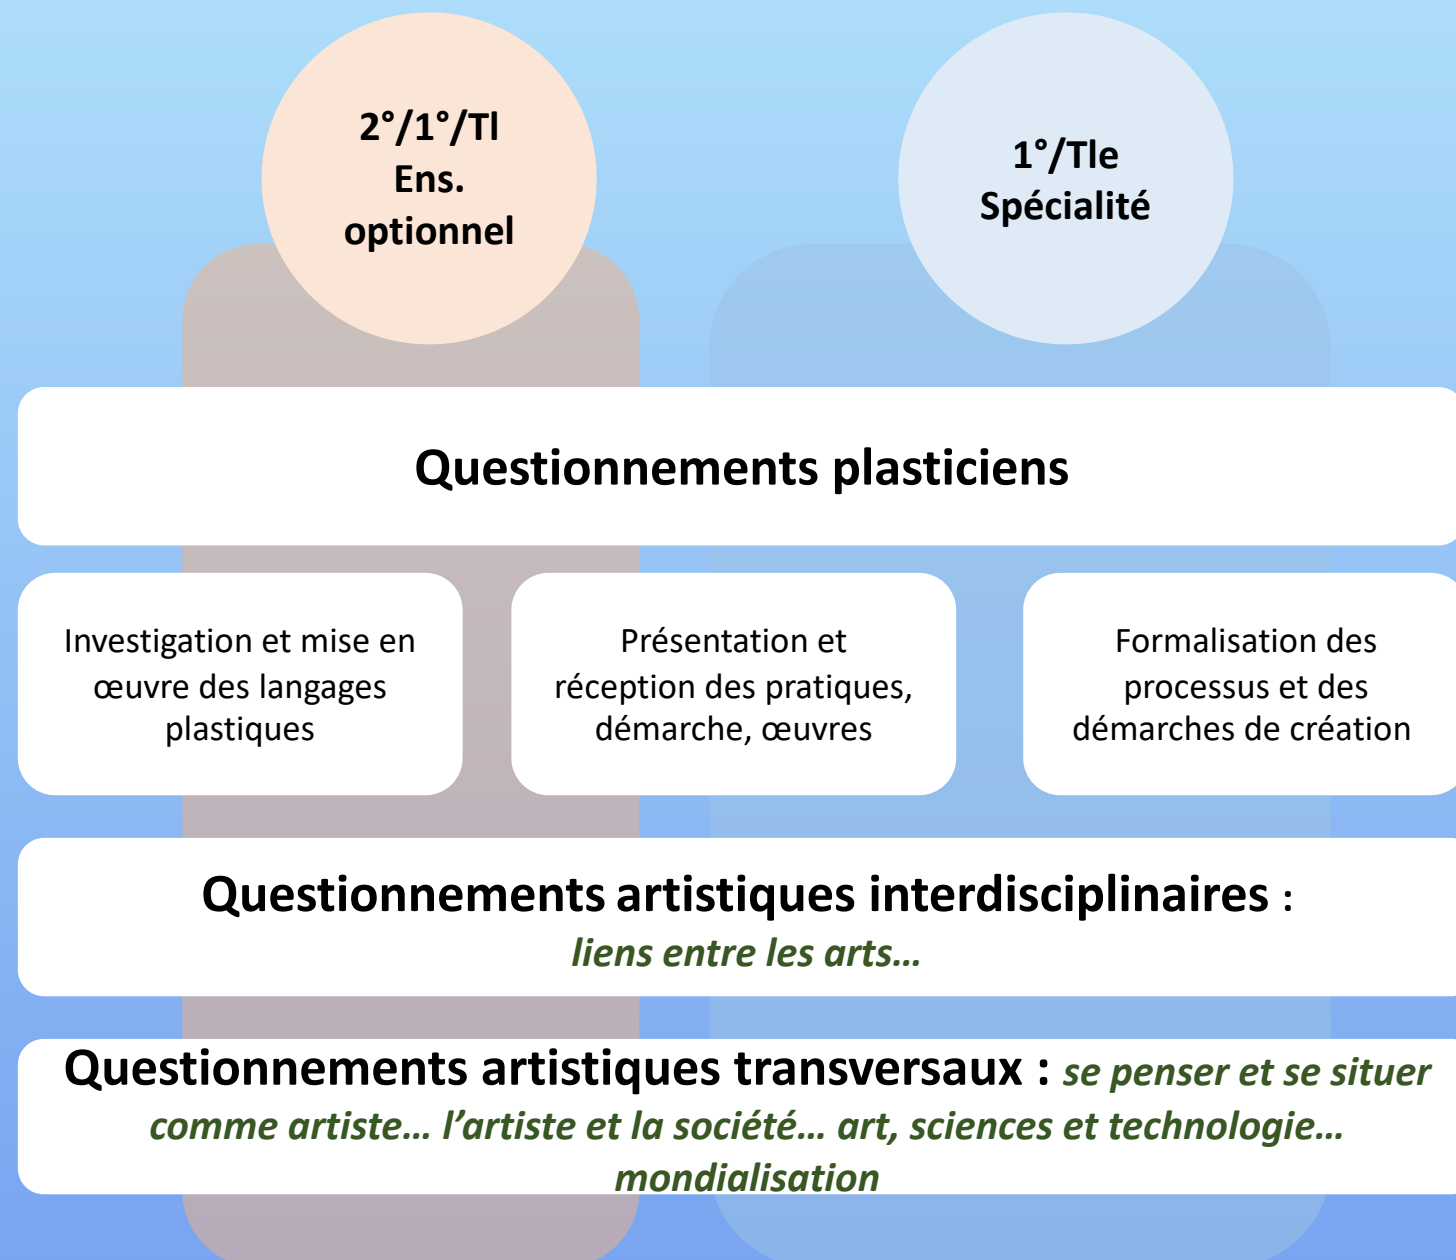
2°/1°/Tl
Ens.
optionnel

1°/Tle
Spécialité

Questionnements plasticiens

Investigation et mise en œuvre des langages plastiques

Présentation et réception des pratiques, démarche, œuvres

Formalisation des processus et des démarches de création

Questionnements artistiques interdisciplinaires :
liens entre les arts…

Questionnements artistiques transversaux : se penser et se situer comme artiste… l'artiste et la société… art, sciences et technologie… mondialisation